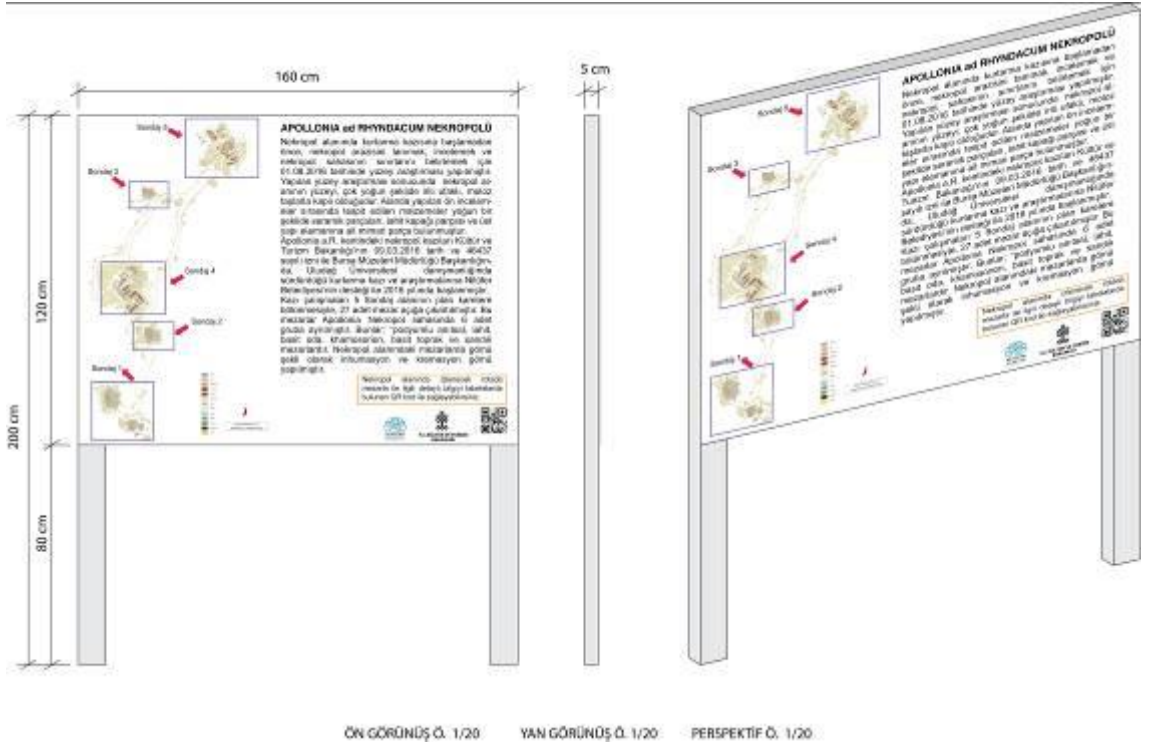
160 cm

5 cm

120 cm

200 cm

80 cm

Sondaj 5

Sondaj 3

Sondaj 4

Sondaj 2

Sondaj 1

APOLLONIA ad RHYNDACUM NEKROPOLÜ

Nekropol alanında kurtarma kazısına başlamadan önce, nekropol arazisini tanımak, incelemek ve nekropol sınırlarını belirlemek için 01.08.2016 tarihinde yüzey araştırması yapılmıştır. Yapılan yüzey araştırması sonucunda nekropol alanının yüzeyi, çok yoğun şekilde iri, ufak, mezar taşlarla kaplı olduğudur. Alanda yapılan ön incelemeler sırasında tespit edilen malzemeler yoğun bir şekilde seramik parçaları, lahit kapağı parçası ve bazı yapı elemanına ait mimari parça bulunmuştur. Apollonia a.R. kentindeki nekropol kazıları Kültür ve Turizm Bakanlığı'nın 30.03.2016 tarih ve 46437 sayılı izni ile Bursa Müzeleri Müdürlüğü Başkanlığında, Uludağ Üniversitesi danışmanlığında sürdürülüp kurtarma kazı ve araştırmalarına Nilüfer Belediyesi'nin desteği ile 2016 yılında başlanmıştır. Kazı çalışmaları 5 Sondaj alanının plan kareleri bölümlenerek, 27 adet mezar açığa çıkarılmıştır. Bu mezarlar Apollonia Nekropol sahasında 6 adet gruba ayrılmıştır. Bunlar; "pozyumlu (ana)", lahit, basit sıla, khamosorion, basit toprak ve özenli mezarlardır. Nekropol alanındaki mezarlarda gömü şekli olarak inhumasyon ve kremasyon gömü yapılmıştır.

Nekropol alanında (bakınız) kitabe mezarla ile ilgili detaylı bilgiyi tabelalarda bulunan QR kod ile sağlayabilirsiniz

ÖN GÖRÜNÜŞ Ö. 1/20     YAN GÖRÜNÜŞ Ö. 1/20     PERSPEKTİF Ö. 1/20